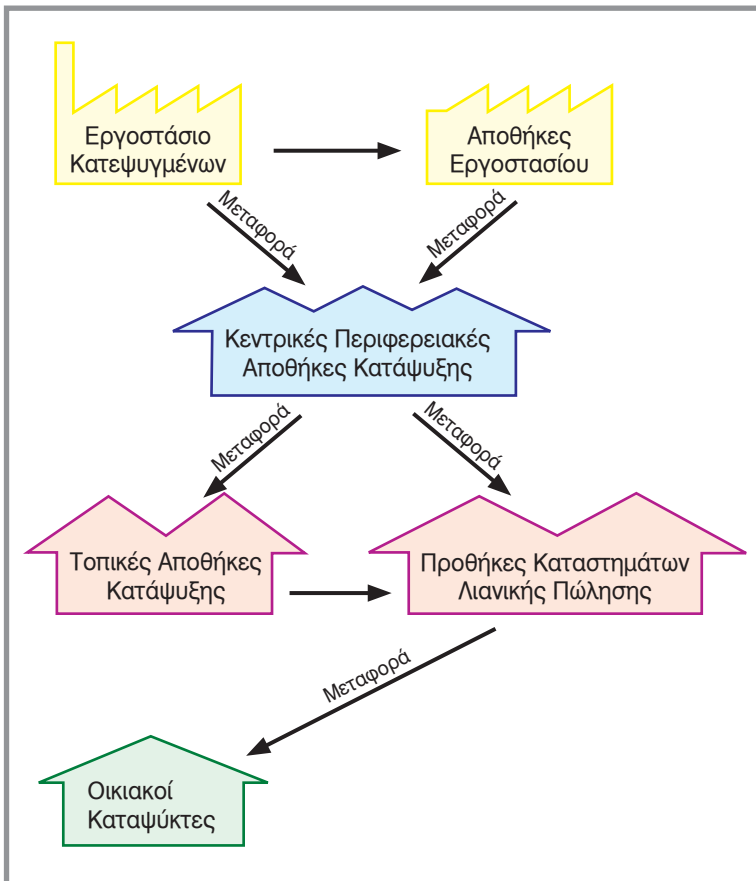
Εργοστάσιο Κατεψυγμένων

Αποθήκες Εργοστασίου

Μεταφορά

Μεταφορά

Κεντρικές Περιφερειακές Αποθήκες Κατάψυξης

Μεταφορά

Μεταφορά

Τοπικές Αποθήκες Κατάψυξης

Προθήκες Καταστημάτων Λιανικής Πώλησης

Μεταφορά

Οικιακοί Καταψύκτες